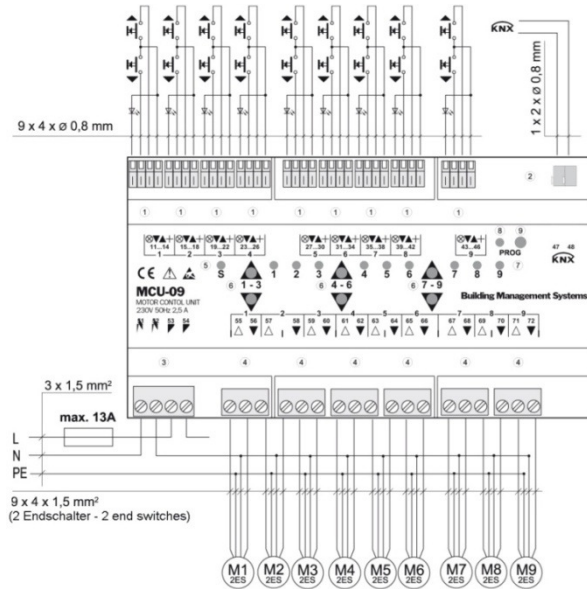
KNX

1 x 2 x ø 0,8 mm

9 x 4 x ø 0,8 mm

2

1 1 1 1 1 1 1 1 1

11...14 15...18 19...22 23...26
1 2 3 4

27...30 31...34 35...38 39...42
5 6 7 8

43...46
9

8 9
PROG

47 48
KNX

CE

5 S 1 2 3 4 5 6 7 8 9 7

MCU-09
MOTOR CONTOL UNIT
230V 50Hz 2,5 A

6 1 - 3
6 4 - 6
6 7 - 9

Building Management Systems

1 2 3 4 5 6 7 8 9
55 56 57 58 59 60 61 62 63 64 65 66 67 68 69 70 71 72

N N 53 54

3 4 4 4 4 4 4

3 x 1,5 mm²

max. 13A

L
N
PE

9 x 4 x 1,5 mm²
(2 Endschalter - 2 end switches)

M1 2ES M2 2ES M3 2ES M4 2ES M5 2ES M6 2ES M7 2ES M8 2ES M9 2ES